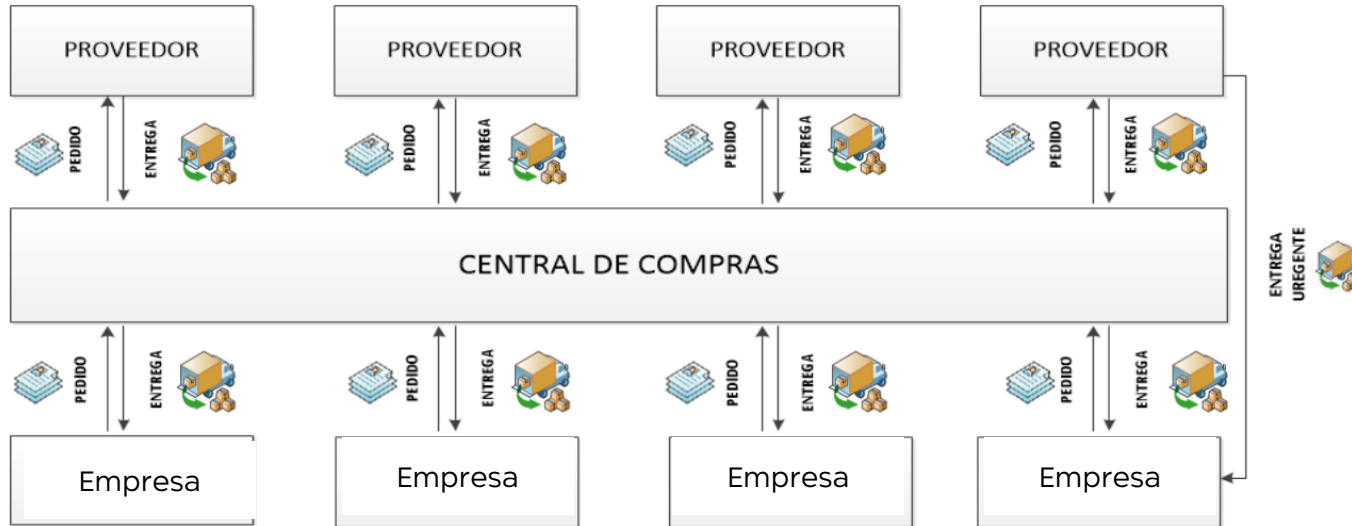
PROVEEDOR

PROVEEDOR

PROVEEDOR

PROVEEDOR

PEDIDO

ENTREGA

PEDIDO

ENTREGA

PEDIDO

ENTREGA

PEDIDO

ENTREGA

CENTRAL DE COMPRAS

ENTREGA UREGENTE

PEDIDO

ENTREGA

PEDIDO

ENTREGA

PEDIDO

ENTREGA

PEDIDO

ENTREGA

Empresa

Empresa

Empresa

Empresa